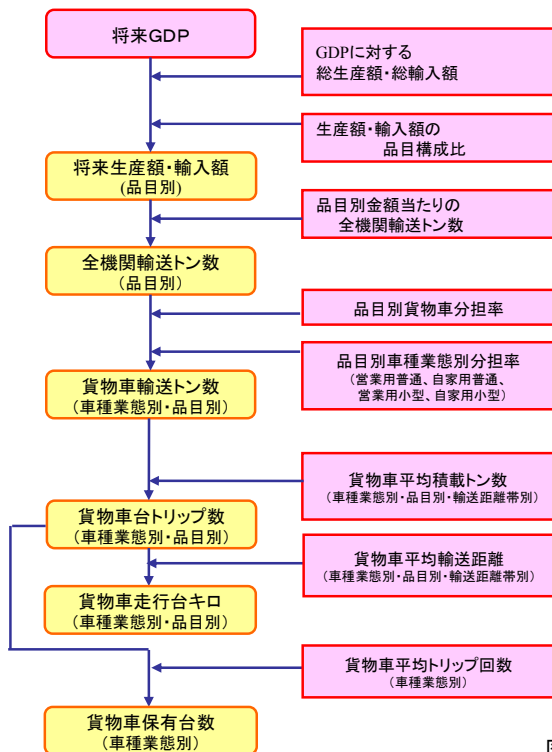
将来GDP

GDPに対する
総生産額・総輸入額

生産額・輸入額の
品目構成比

将来生産額・輸入額
(品目別)

品目別金額当たりの
全機関輸送トン数

全機関輸送トン数
(品目別)

品目別貨物車分担率

品目別車種業態別分担率
(営業用普通、自家用普通、
営業用小型、自家用小型)

貨物車輸送トン数
(車種業態別・品目別)

貨物車平均積載トン数
(車種業態別・品目別・輸送距離帯別)

貨物車台トリップ数
(車種業態別・品目別)

貨物車平均輸送距離
(車種業態別・品目別・輸送距離帯別)

貨物車走行台キロ
(車種業態別・品目別)

貨物車平均トリップ回数
(車種業態別)

貨物車保有台数
(車種業態別)

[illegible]